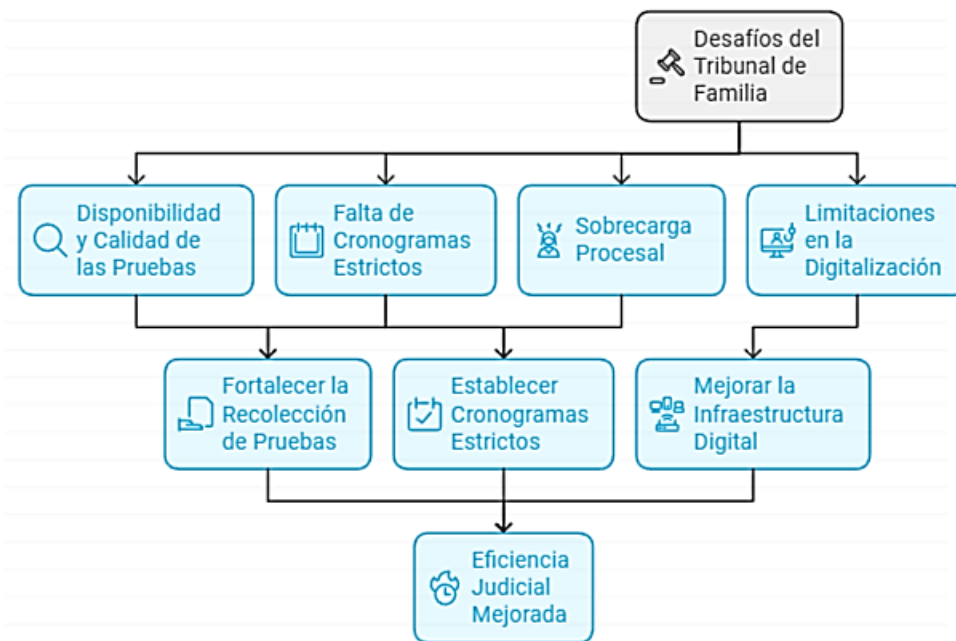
Desafíos del Tribunal de Familia

Disponibilidad y Calidad de las Pruebas

Falta de Cronogramas Estrictos

Sobrecarga Procesal

Limitaciones en la Digitalización

Fortalecer la Recolección de Pruebas

Establecer Cronogramas Estrictos

Mejorar la Infraestructura Digital

Eficiencia Judicial Mejorada